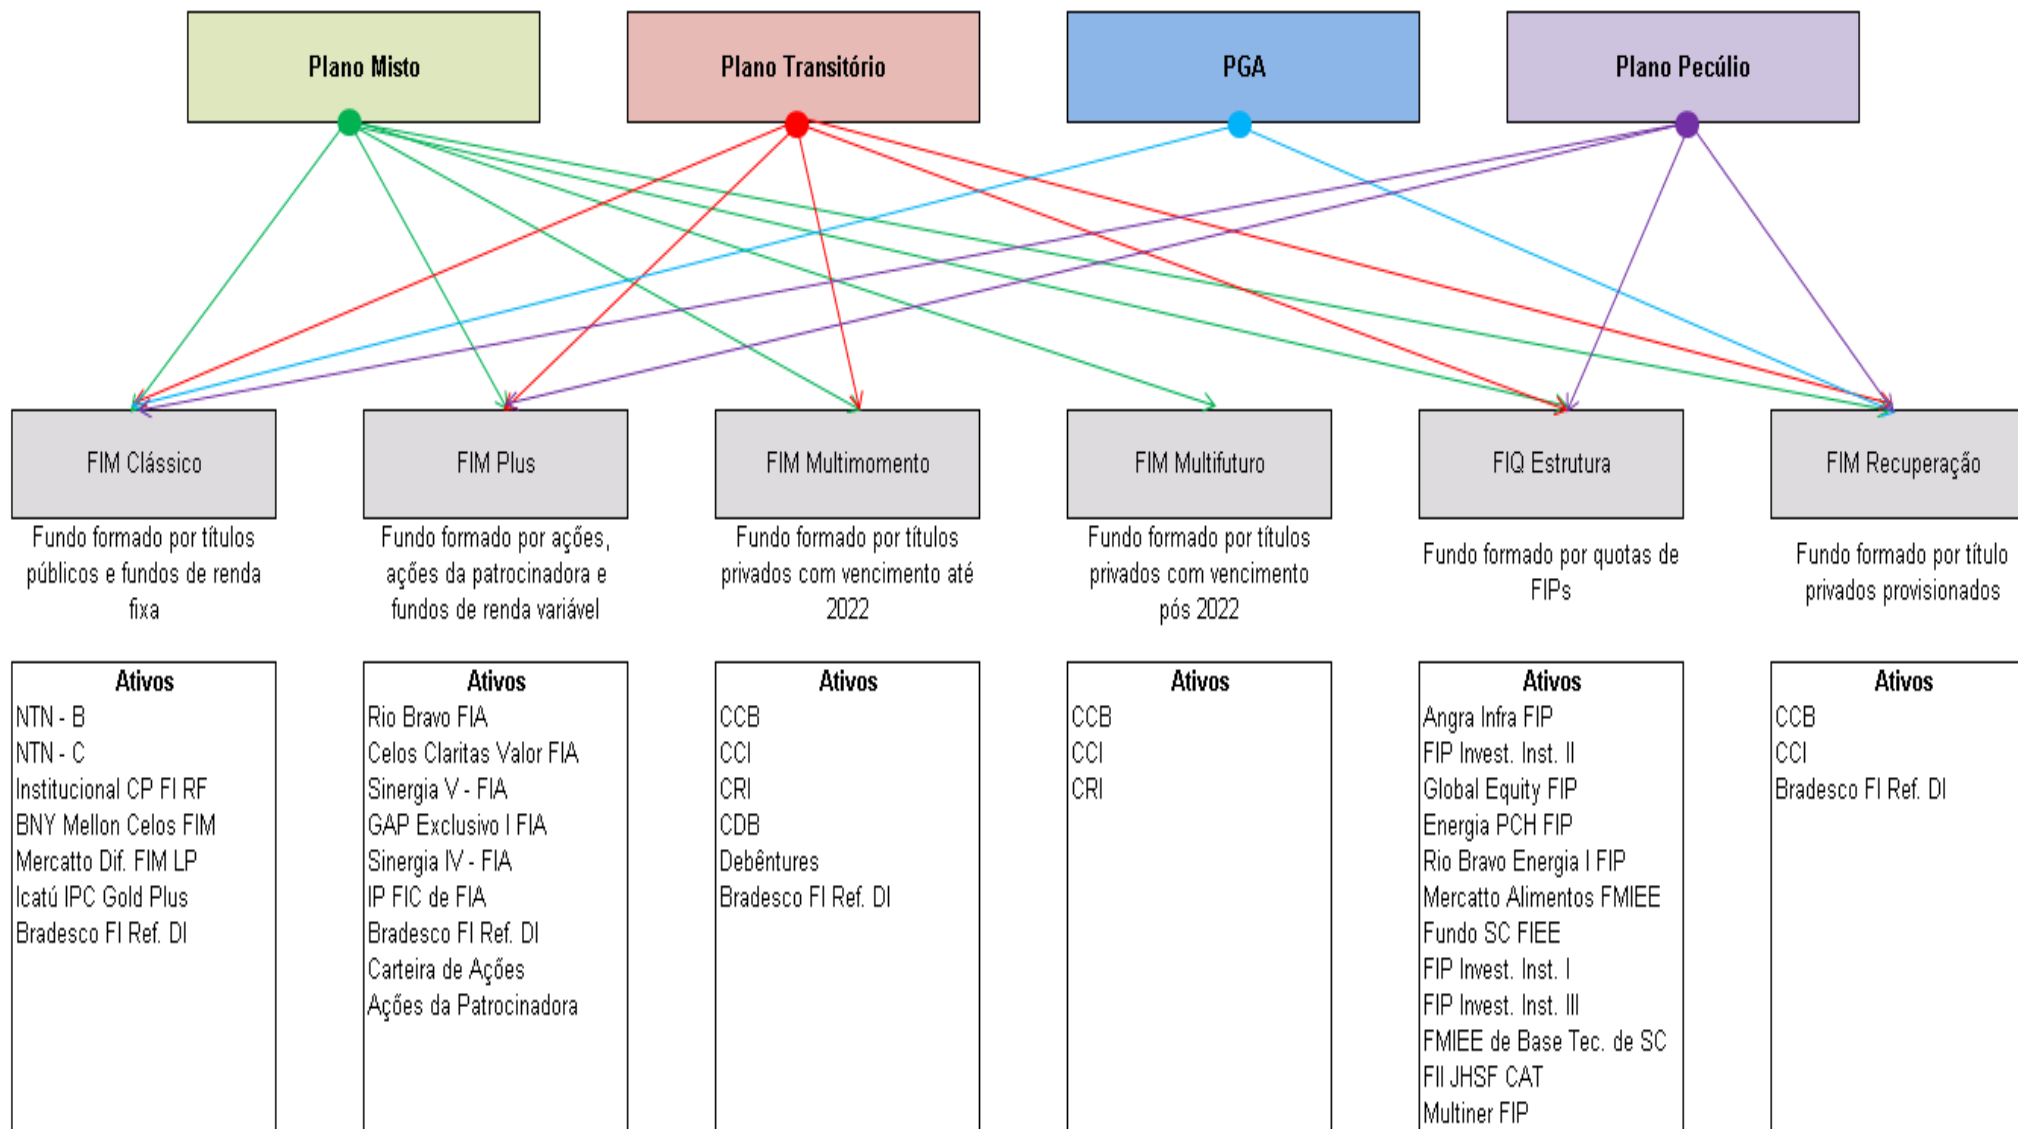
Plano Misto

Plano Transitório

PGA

Plano Pecúlio

FIM Clássico

Fundo formado por títulos públicos e fundos de renda fixa

Ativos
NTN - B
NTN - C
Institucional CP FI RF
BNY Mellon Celos FIM
Mercatto Dif. FIM LP
Icatú IPC Gold Plus
Bradesco FI Ref. DI

FIM Plus

Fundo formado por ações, ações da patrocinadora e fundos de renda variável

Ativos
Rio Bravo FIA
Celos Claritas Valor FIA
Sinergia V - FIA
GAP Exclusivo I FIA
Sinergia IV - FIA
IP FIC de FIA
Bradesco FI Ref. DI
Carteira de Ações
Ações da Patrocinadora

FIM Multimomento

Fundo formado por títulos privados com vencimento até 2022

Ativos
CCB
CCI
CRI
CDB
Debêntures
Bradesco FI Ref. DI

FIM Multifuturo

Fundo formado por títulos privados com vencimento pós 2022

Ativos
CCB
CCI
CRI

FIQ Estrutura

Fundo formado por quotas de FIPs

Ativos
Angra Infra FIP
FIP Invest. Inst. II
Global Equity FIP
Energia PCH FIP
Rio Bravo Energia I FIP
Mercatto Alimentos FMIEE
Fundo SC FIEE
FIP Invest. Inst. I
FIP Invest. Inst. III
FMIEE de Base Tec. de SC
FII JHSF CAT
Multiner FIP

FIM Recuperação

Fundo formado por título privados provisionados

Ativos
CCB
CCI
Bradesco FI Ref. DI